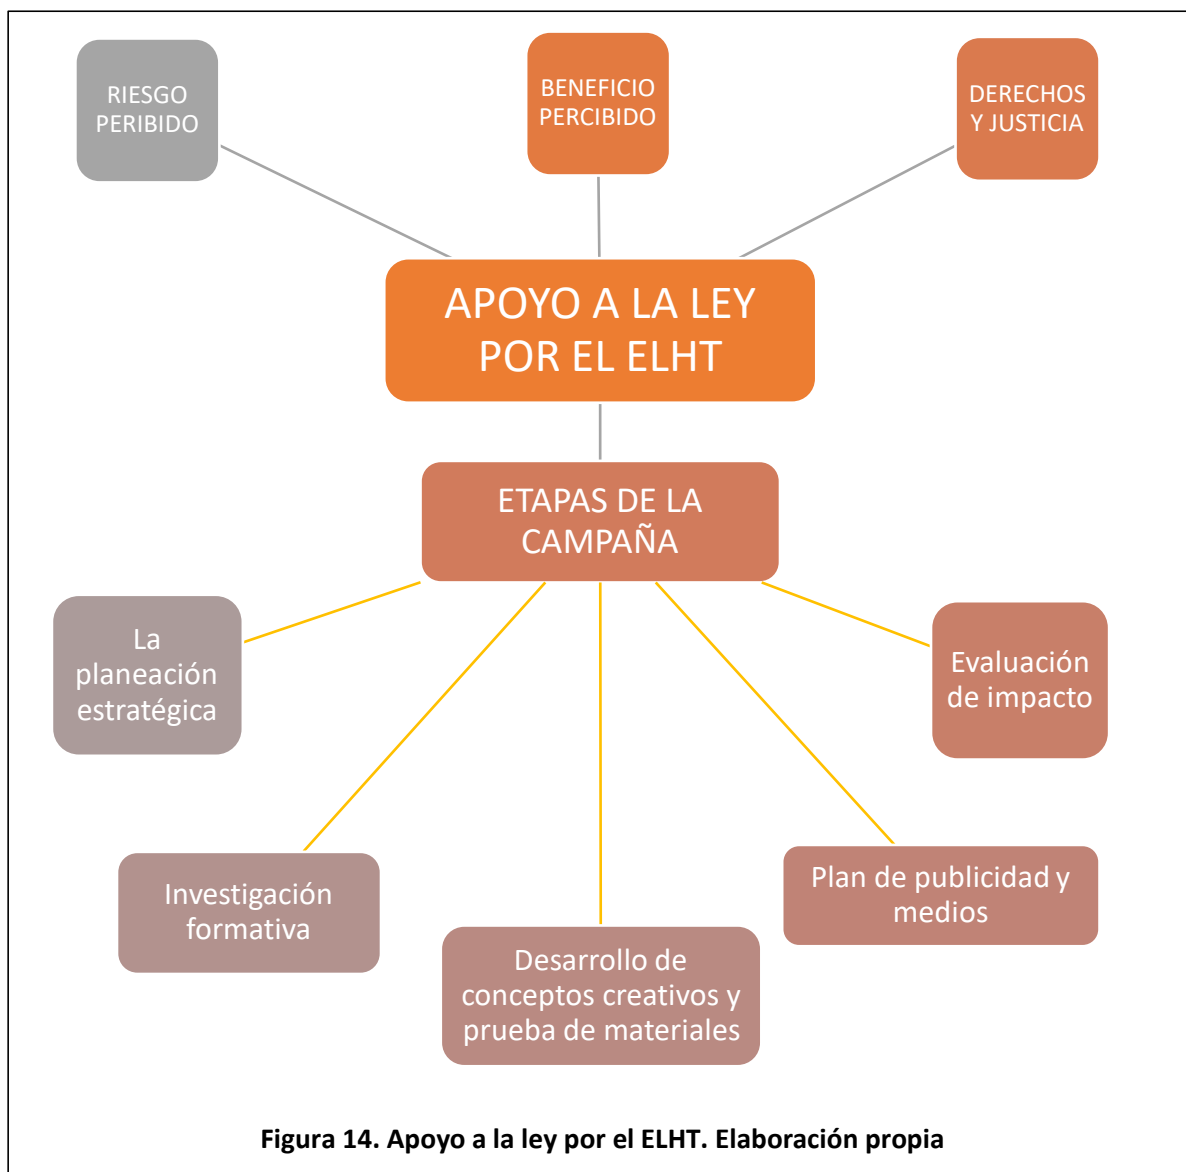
RIESGO PERIBIDO

BENEFICIO PERCIBIDO

DERECHOS Y JUSTICIA

APOYO A LA LEY POR EL ELHT

ETAPAS DE LA CAMPAÑA

La planeación estratégica

Evaluación de impacto

Investigación formativa

Desarrollo de conceptos creativos y prueba de materiales

Plan de publicidad y medios

Figura 14. Apoyo a la ley por el ELHT. Elaboración propia